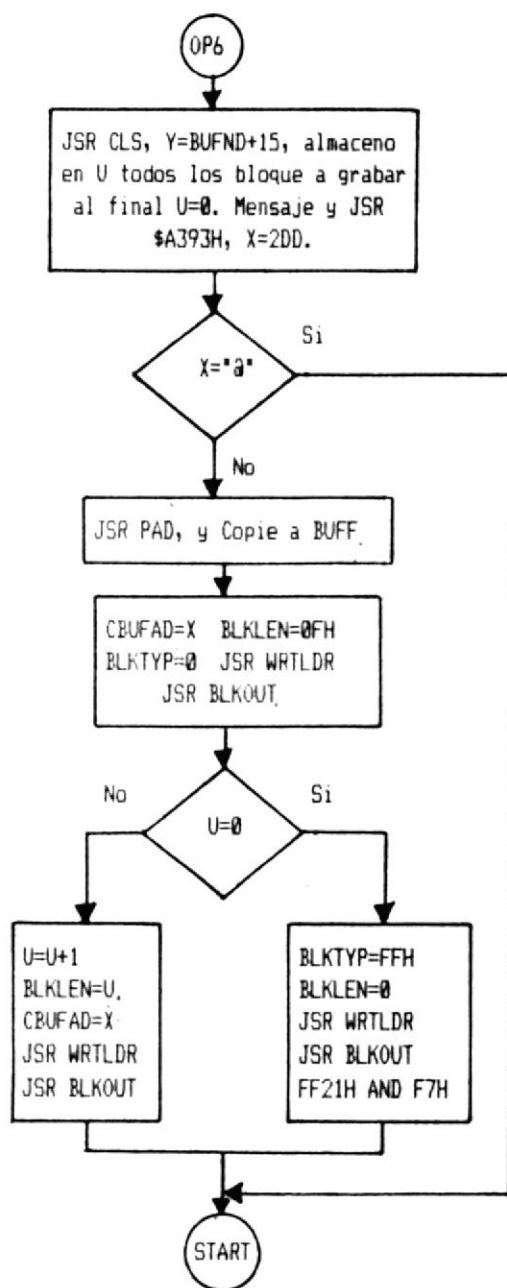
OP6

JSR CLS, Y=BUFND+15, almaceno en U todos los bloque a grabar al final U=Ø. Mensaje y JSR $A393H, X=2DD.

X="a"

Si

No

JSR PAD, y Copie a BUFF

CBUFAD=X BLKLEN=ØFH BLKTYP=Ø JSR WRTLDR JSR BLKOUT

No

Si

U=Ø

U=U+1
BLKLEN=U
CBUFAD=X
JSR WRTLDR
JSR BLKOUT

BLKTYP=FFH
BLKLEN=Ø
JSR WRTLDR
JSR BLKOUT
FF21H AND F7H

START